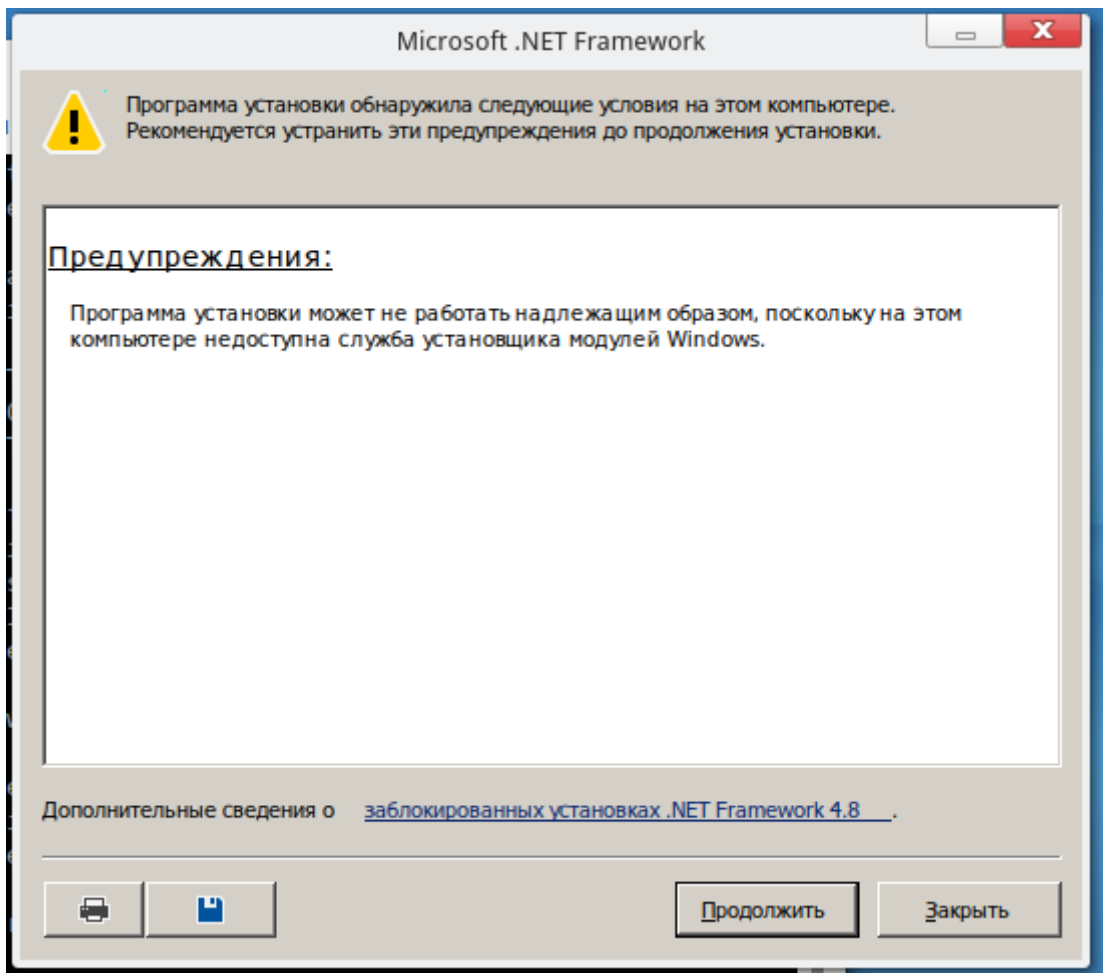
Microsoft .NET Framework

Программа установки обнаружила следующие условия на этом компьютере. Рекомендуется устранить эти предупреждения до продолжения установки.

Предупреждения:

Программа установки может не работать надлежащим образом, поскольку на этом компьютере недоступна служба установщика модулей Windows.

Дополнительные сведения о заблокированных установках .NET Framework 4.8 .

Продолжить

Закрыть